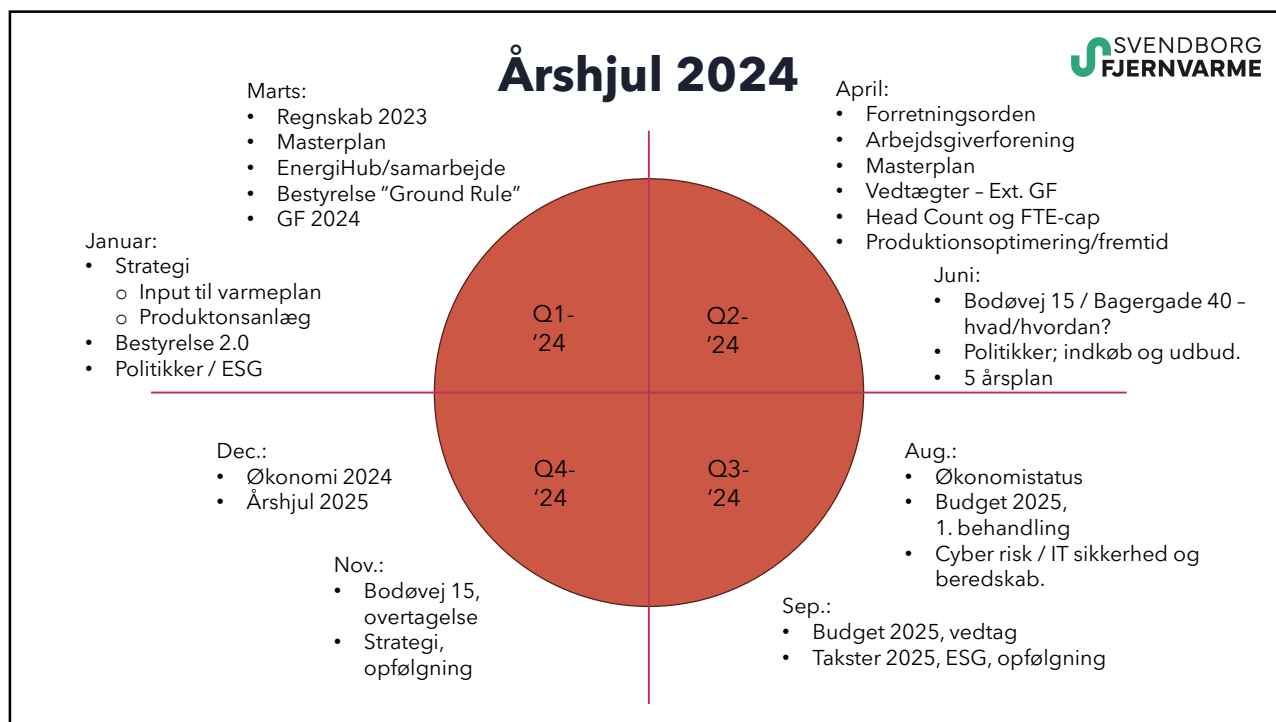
Årshjul 2024

SVENDBORG
FJERNVARME

Marts:
• Regnskab 2023
• Masterplan
• EnergiHub/samarbejde
• Bestyrelse "Ground Rule"
• GF 2024

April:
• Forretningsorden
• Arbejdsgiverforening
• Masterplan
• Vedtægter – Ext. GF
• Head Count og FTE-cap
• Produktionsoptimering/fremtid

Januar:
• Strategi
  o Input til varmeplan
  o Produktonsanlæg
• Bestyrelse 2.0
• Politikker / ESG

Q1-
'24

Q2-
'24

Juni:
• Bodøvej 15 / Bagergade 40 – hvad/hvordan?
• Politikker; indkøb og udbud.
• 5 årsplan

Q4-
'24

Q3-
'24

Dec.:
• Økonomi 2024
• Årshjul 2025

Aug.:
• Økonomistatus
• Budget 2025, 1. behandling
• Cyber risk / IT sikkerhed og beredskab.

Nov.:
• Bodøvej 15, overtagelse
• Strategi, opfølgning

Sep.:
• Budget 2025, vedtag
• Takster 2025, ESG, opfølgning